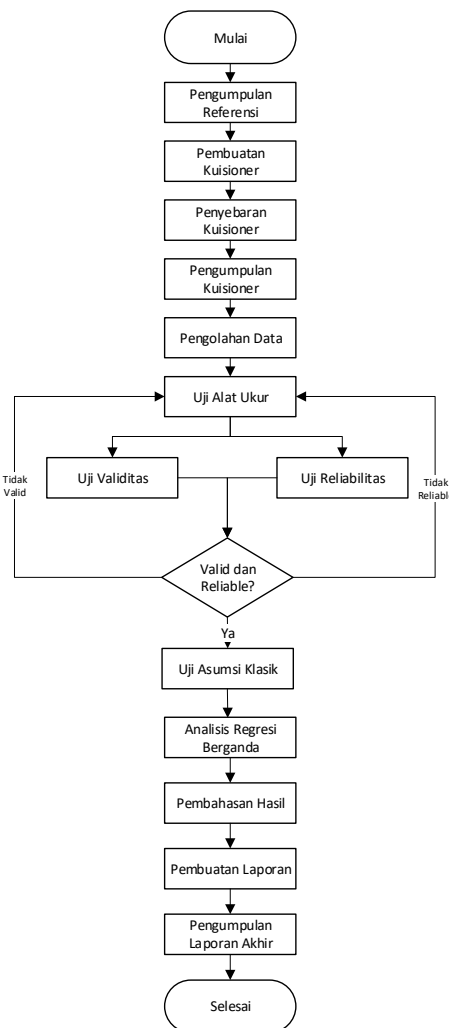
Mulai

Pengumpulan Referensi

Pembuatan Kuisioner

Penyebaran Kuisioner

Pengumpulan Kuisioner

Pengolahan Data

Uji Alat Ukur

Uji Validitas

Uji Reliabilitas

Tidak Valid

Tidak Reliable

Valid dan Reliable?

Ya

Uji Asumsi Klasik

Analisis Regresi Berganda

Pembahasan Hasil

Pembuatan Laporan

Pengumpulan Laporan Akhir

Selesai